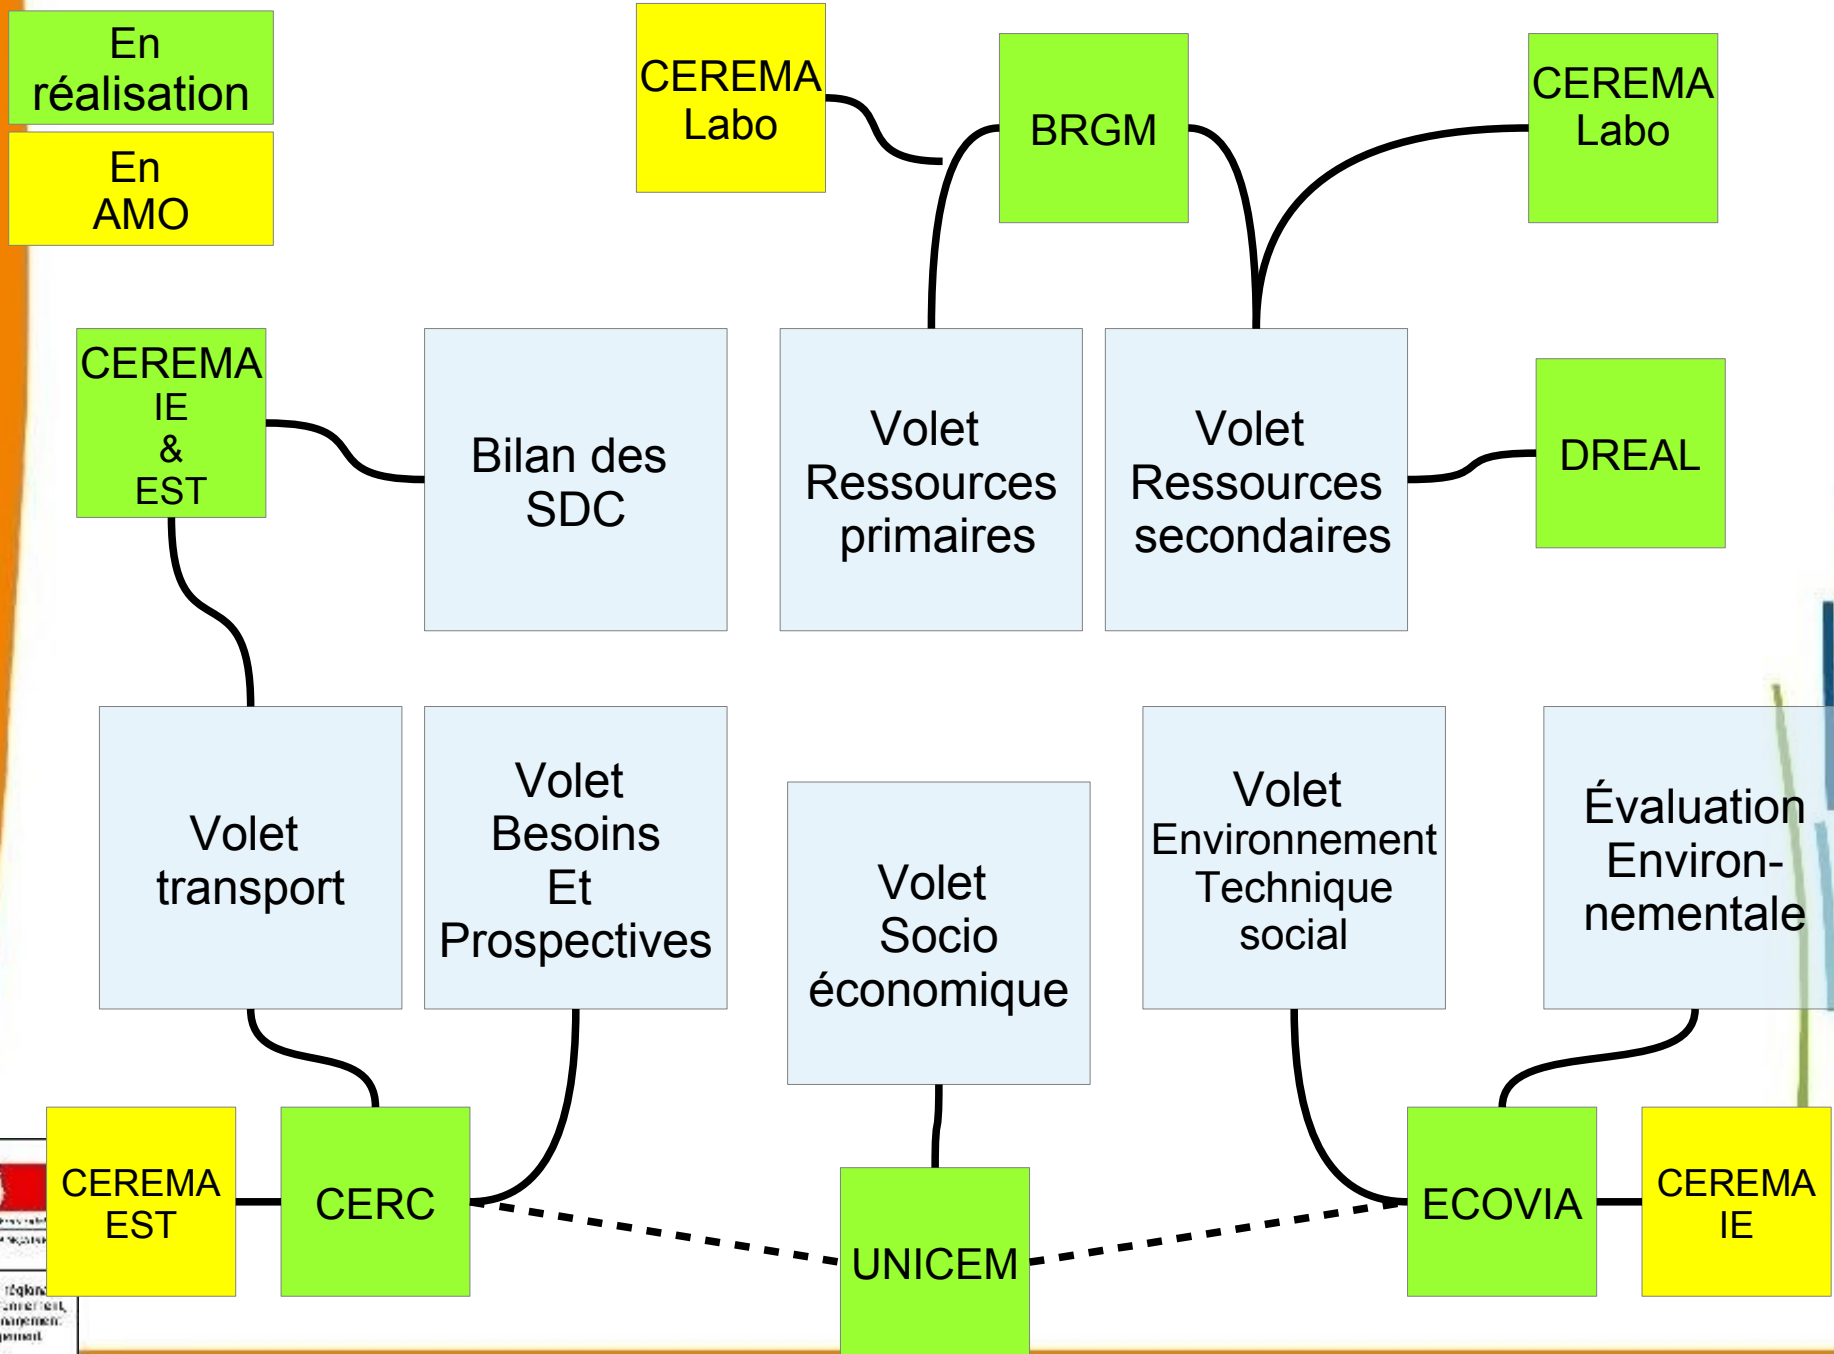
En réalisation

En AMO

CEREMA Labo

BRGM

CEREMA Labo

CEREMA IE & EST

Bilan des SDC

Volet Ressources primaires

Volet Ressources secondaires

DREAL

Volet transport

Volet Besoins Et Prospectives

Volet Socio économique

Volet Environnement Technique social

Évaluation Environnementale

CEREMA EST

CERC

UNICEM

ECOVIA

CEREMA IE